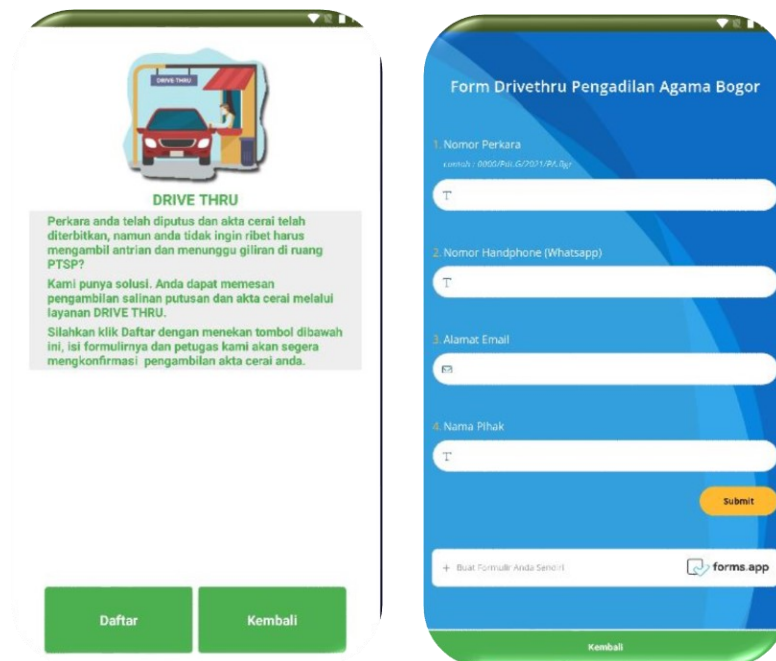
DRIVE THRU

DRIVE THRU

Perkara anda telah diputus dan akta cerai telah diterbitkan, namun anda tidak ingin ribet harus mengambil antrian dan menunggu giliran di ruang PTSP?

Kami punya solusi. Anda dapat memesan pengambilan salinan putusan dan akta cerai melalui layanan DRIVE THRU.

Silahkan klik Daftar dengan menekan tombol dibawah ini, isi formulirnya dan petugas kami akan segera mengkonfirmasi pengambilan akta cerai anda.

Daftar

Kembali

Form Drivethru Pengadilan Agama Bogor

1. Nomor Perkara

contoh : 0000/Pdt.G/2021/PA.Bgr

2. Nomor Handphone (Whatsapp)

3. Alamat Email

4. Nama Pihak

Submit

+ Buat Formulir Anda Sendiri

forms.app

Kembali